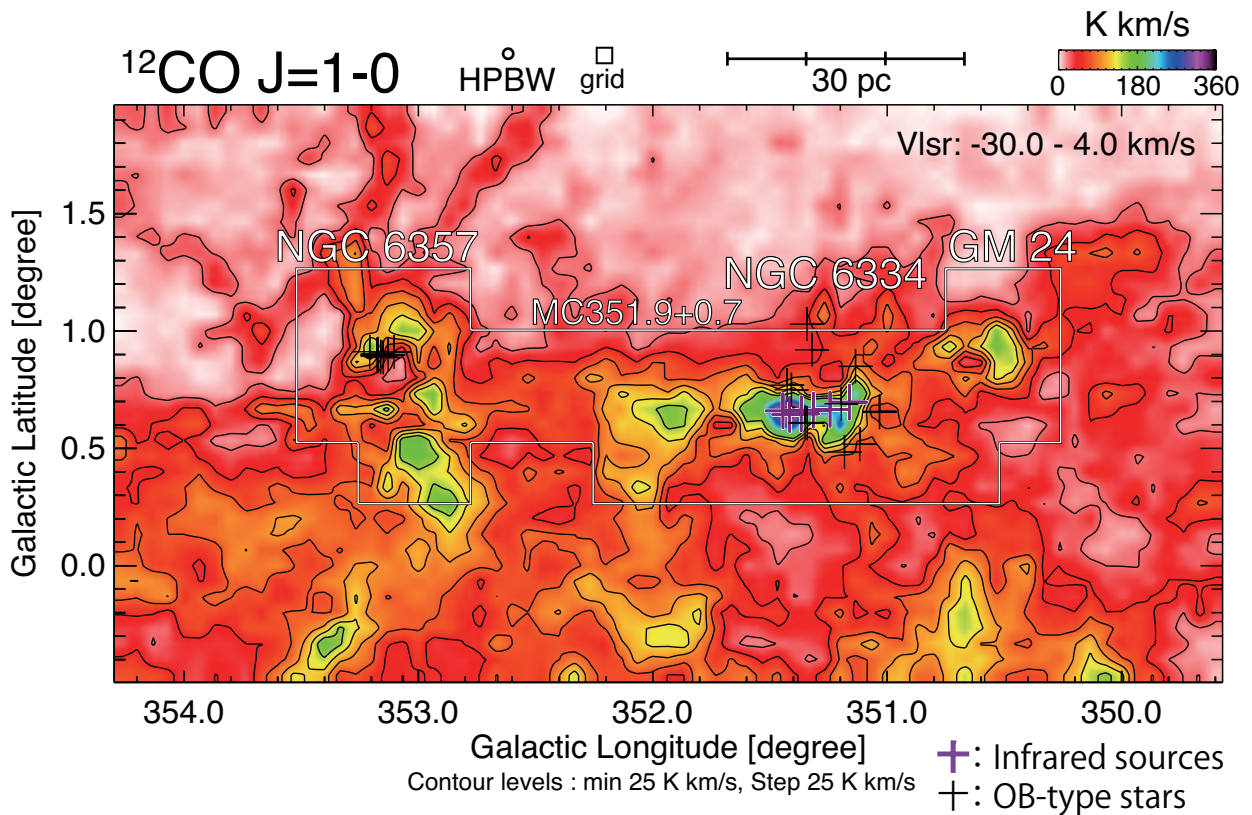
$^{12}$CO J=1-0

HPBW grid

30 pc

K km/s

0 180 360

Vlsr: -30.0 - 4.0 km/s

NGC 6357

NGC 6334

GM 24

MC351.9+0.7

Galactic Latitude [degree]

1.5

1.0

0.5

0.0

354.0 353.0 352.0 351.0 350.0

Galactic Longitude [degree]

Contour levels : min 25 K km/s, Step 25 K km/s

+: Infrared sources

+: OB-type stars